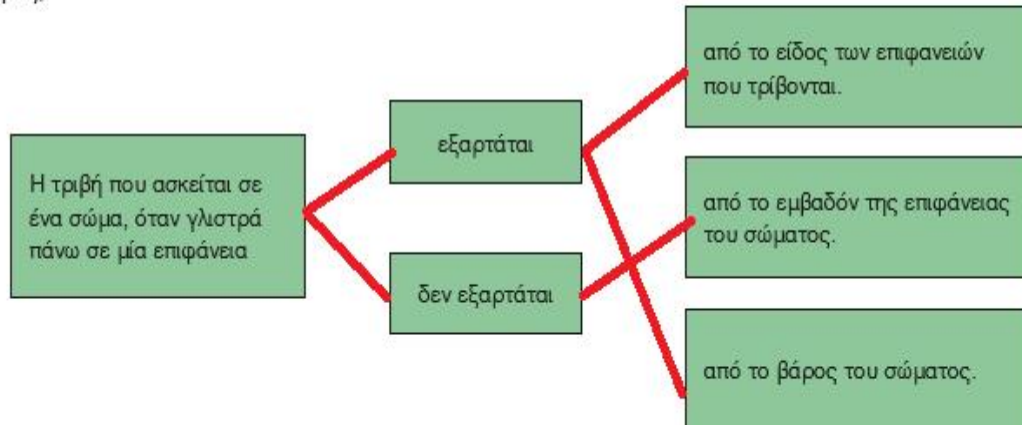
Η τριβή που ασκείται σε ένα σώμα, όταν γλιστρά πάνω σε μία επιφάνεια

εξαρτάται

δεν εξαρτάται

από το είδος των επιφανειών που τρίβονται.

από το εμβαδόν της επιφάνειας του σώματος.

από το βάρος του σώματος.